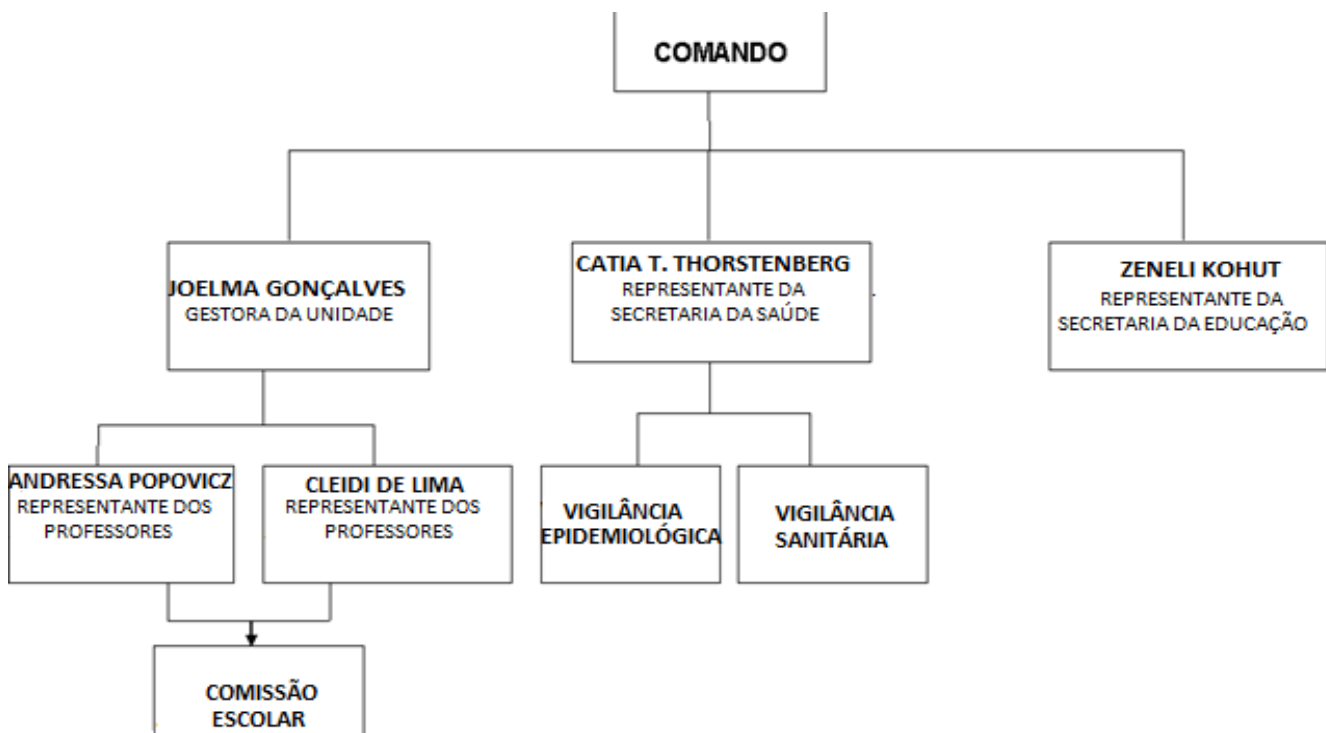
COMANDO

JOELMA GONÇALVES
GESTORA DA UNIDADE

CATIA T. THORSTENBERG
REPRESENTANTE DA SECRETARIA DA SAÚDE

ZENELI KOHUT
REPRESENTANTE DA SECRETARIA DA EDUCAÇÃO

ANDRESSA POPOVICZ
REPRESENTANTE DOS PROFESSORES

CLEIDI DE LIMA
REPRESENTANTE DOS PROFESSORES

VIGILÂNCIA EPIDEMIOLÓGICA

VIGILÂNCIA SANITÁRIA

COMISSÃO ESCOLAR